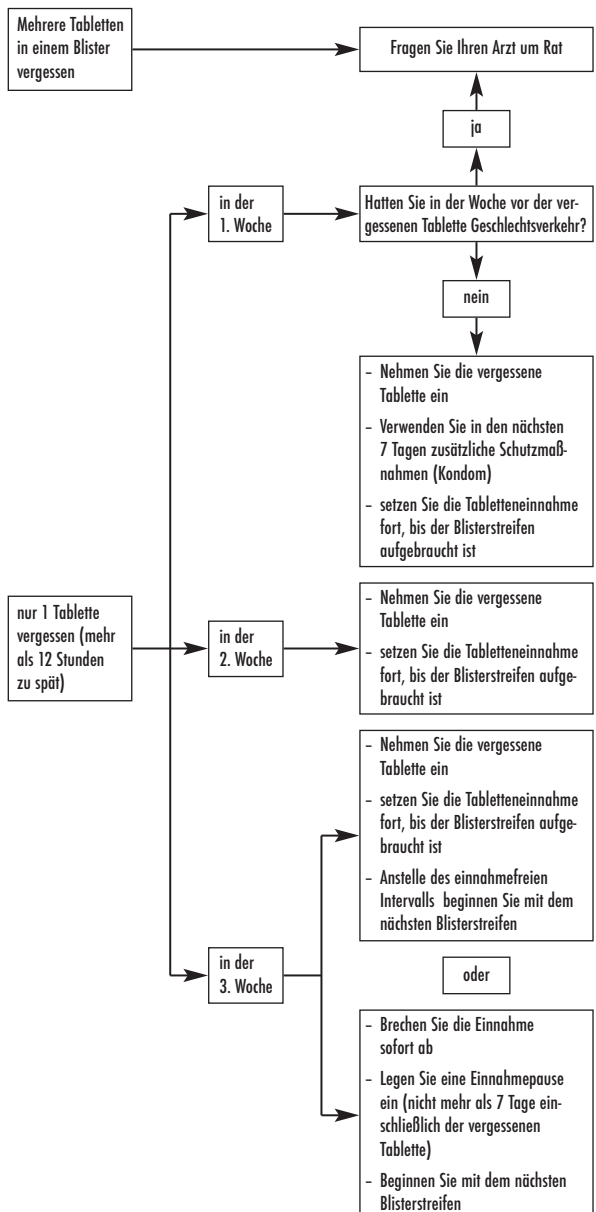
Mehrere Tabletten in einem Blister vergessen

Fragen Sie Ihren Arzt um Rat

ja

in der 1. Woche

Hatten Sie in der Woche vor der vergessenen Tablette Geschlechtsverkehr?

nein

– Nehmen Sie die vergessene Tablette ein
– Verwenden Sie in den nächsten 7 Tagen zusätzliche Schutzmaßnahmen (Kondom)
– setzen Sie die Tabletteneinnahme fort, bis der Blisterstreifen aufgebraucht ist

nur 1 Tablette vergessen (mehr als 12 Stunden zu spät)

in der 2. Woche

– Nehmen Sie die vergessene Tablette ein
– setzen Sie die Tabletteneinnahme fort, bis der Blisterstreifen aufgebraucht ist

– Nehmen Sie die vergessene Tablette ein
– setzen Sie die Tabletteneinnahme fort, bis der Blisterstreifen aufgebraucht ist
– Anstelle des einnahmefreien Intervalls beginnen Sie mit dem nächsten Blisterstreifen

in der 3. Woche

oder

– Brechen Sie die Einnahme sofort ab
– Legen Sie eine Einnahmepause ein (nicht mehr als 7 Tage einschließlich der vergessenen Tablette)
– Beginnen Sie mit dem nächsten Blisterstreifen